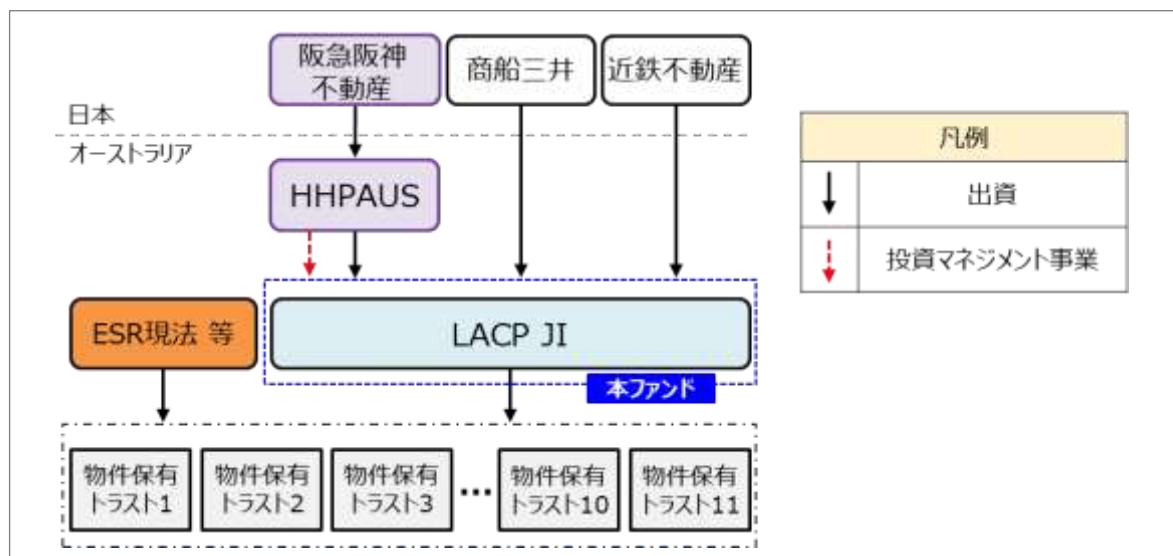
阪急阪神不動産

商船三井

近鉄不動産

日本

オーストラリア

HHPAUS

ESR現法 等

LACP JI

本ファンド

物件保有トラスト1

物件保有トラスト2

物件保有トラスト3

…

物件保有トラスト10

物件保有トラスト11

| 凡例 | |
|---|---|
| ↓ | 出資 |
| ⇣ | 投資マネジメント事業 |